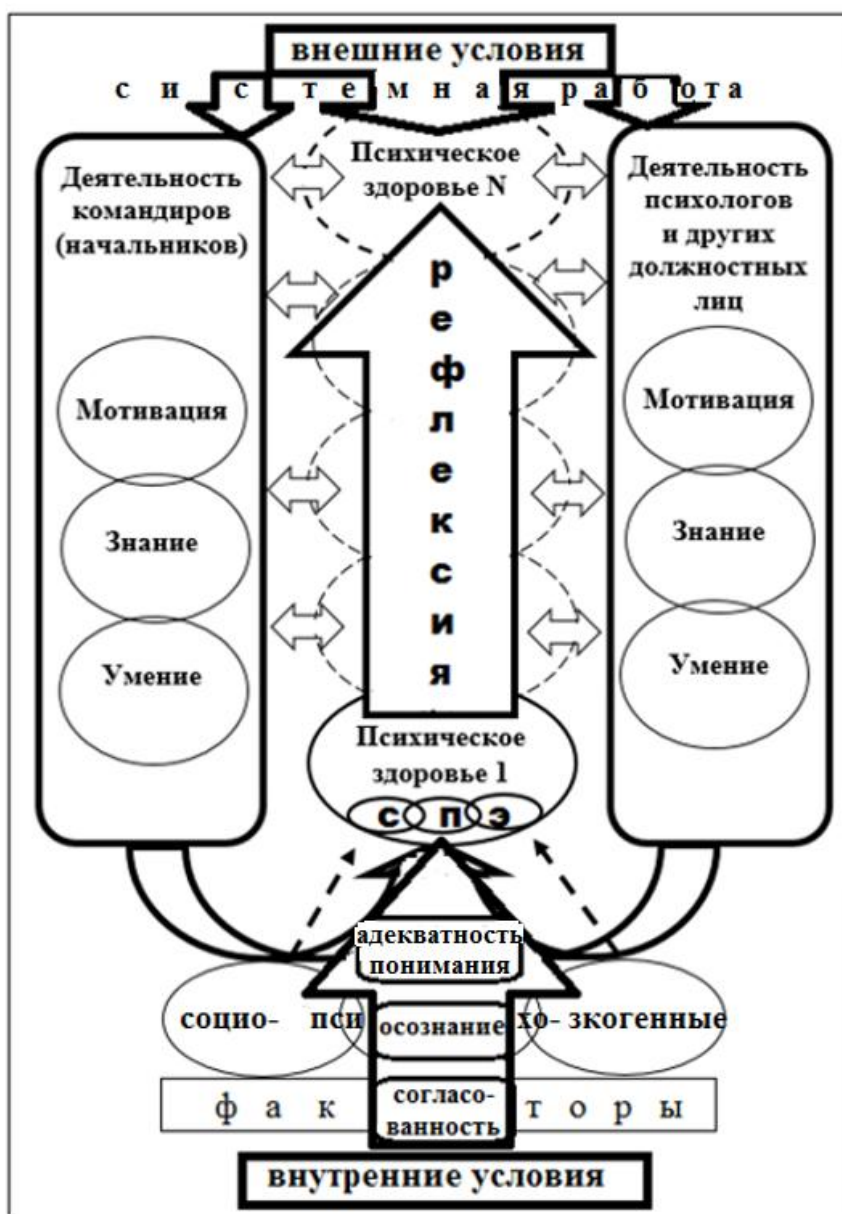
внешние условия

с и с т е м н а я р а б о т а

Деятельность командиров (начальников)

Мотивация

Знание

Умение

Психическое здоровье N

р е ф л е к с и я

Психическое здоровье 1

с п э

Деятельность психологов и других должностных лиц

Мотивация

Знание

Умение

адекватность понимания

социо- пси осознание хо- зкогенные

ф а к согласованность т о р ы

внутренние условия